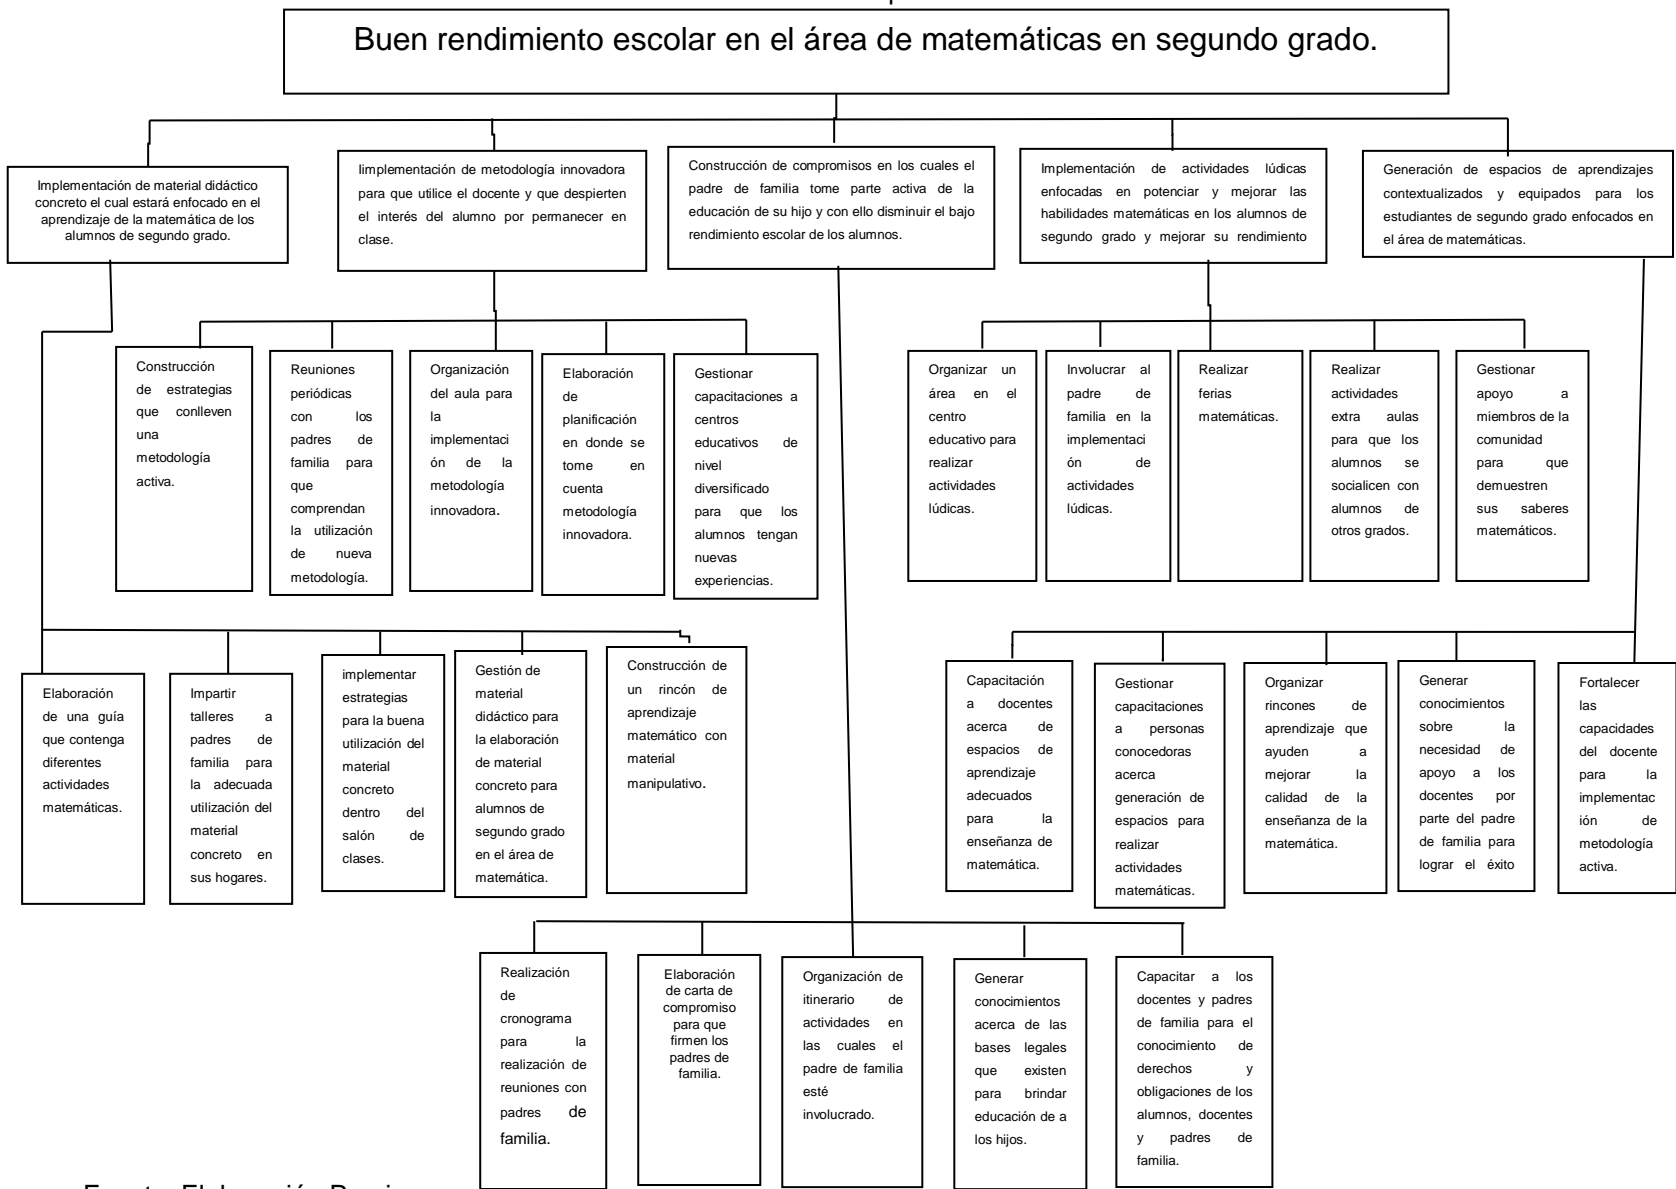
Buen rendimiento escolar en el área de matemáticas en segundo grado.

Implementación de material didáctico concreto el cual estará enfocado en el aprendizaje de la matemática de los alumnos de segundo grado.

Iimplementación de metodología innovadora para que utilice el docente y que despierten el interés del alumno por permanecer en clase.

Construcción de compromisos en los cuales el padre de familia tome parte activa de la educación de su hijo y con ello disminuir el bajo rendimiento escolar de los alumnos.

Implementación de actividades lúdicas enfocadas en potenciar y mejorar las habilidades matemáticas en los alumnos de segundo grado y mejorar su rendimiento

Generación de espacios de aprendizajes contextualizados y equipados para los estudiantes de segundo grado enfocados en el área de matemáticas.

Construcción de estrategias que conlleven una metodología activa.

Reuniones periódicas con los padres de familia para que comprendan la utilización de nueva metodología.

Organización del aula para la implementación de la metodología innovadora.

Elaboración de planificación en donde se tome en cuenta metodología innovadora.

Gestionar capacitaciones a centros educativos de nivel diversificado para que los alumnos tengan nuevas experiencias.

Organizar un área en el centro educativo para realizar actividades lúdicas.

Involucrar al padre de familia en la implementación de actividades lúdicas.

Realizar ferias matemáticas.

Realizar actividades extra aulas para que los alumnos se socialicen con alumnos de otros grados.

Gestionar apoyo a miembros de la comunidad para que demuestren sus saberes matemáticos.

Elaboración de una guía que contenga diferentes actividades matemáticas.

Impartir talleres a padres de familia para la adecuada utilización del material concreto en sus hogares.

implementar estrategias para la buena utilización del material concreto dentro del salón de clases.

Gestión de material didáctico para la elaboración de material concreto para alumnos de segundo grado en el área de matemática.

Construcción de un rincón de aprendizaje matemático con material manipulativo.

Capacitación a docentes acerca de espacios de aprendizaje adecuados para la enseñanza de matemática.

Gestionar capacitaciones a personas conocedoras acerca generación de espacios para realizar actividades matemáticas.

Organizar rincones de aprendizaje que ayuden a mejorar la calidad de la enseñanza de la matemática.

Generar conocimientos sobre la necesidad de apoyo a los docentes por parte del padre de familia para lograr el éxito

Fortalecer las capacidades del docente para la implementación de metodología activa.

Realización de cronograma para la realización de reuniones con padres de familia.

Elaboración de carta de compromiso para que firmen los padres de familia.

Organización de itinerario de actividades en las cuales el padre de familia esté involucrado.

Generar conocimientos acerca de las bases legales que existen para brindar educación de a los hijos.

Capacitar a los docentes y padres de familia para el conocimiento de derechos y obligaciones de los alumnos, docentes y padres de familia.

Fuente: Elaboración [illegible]